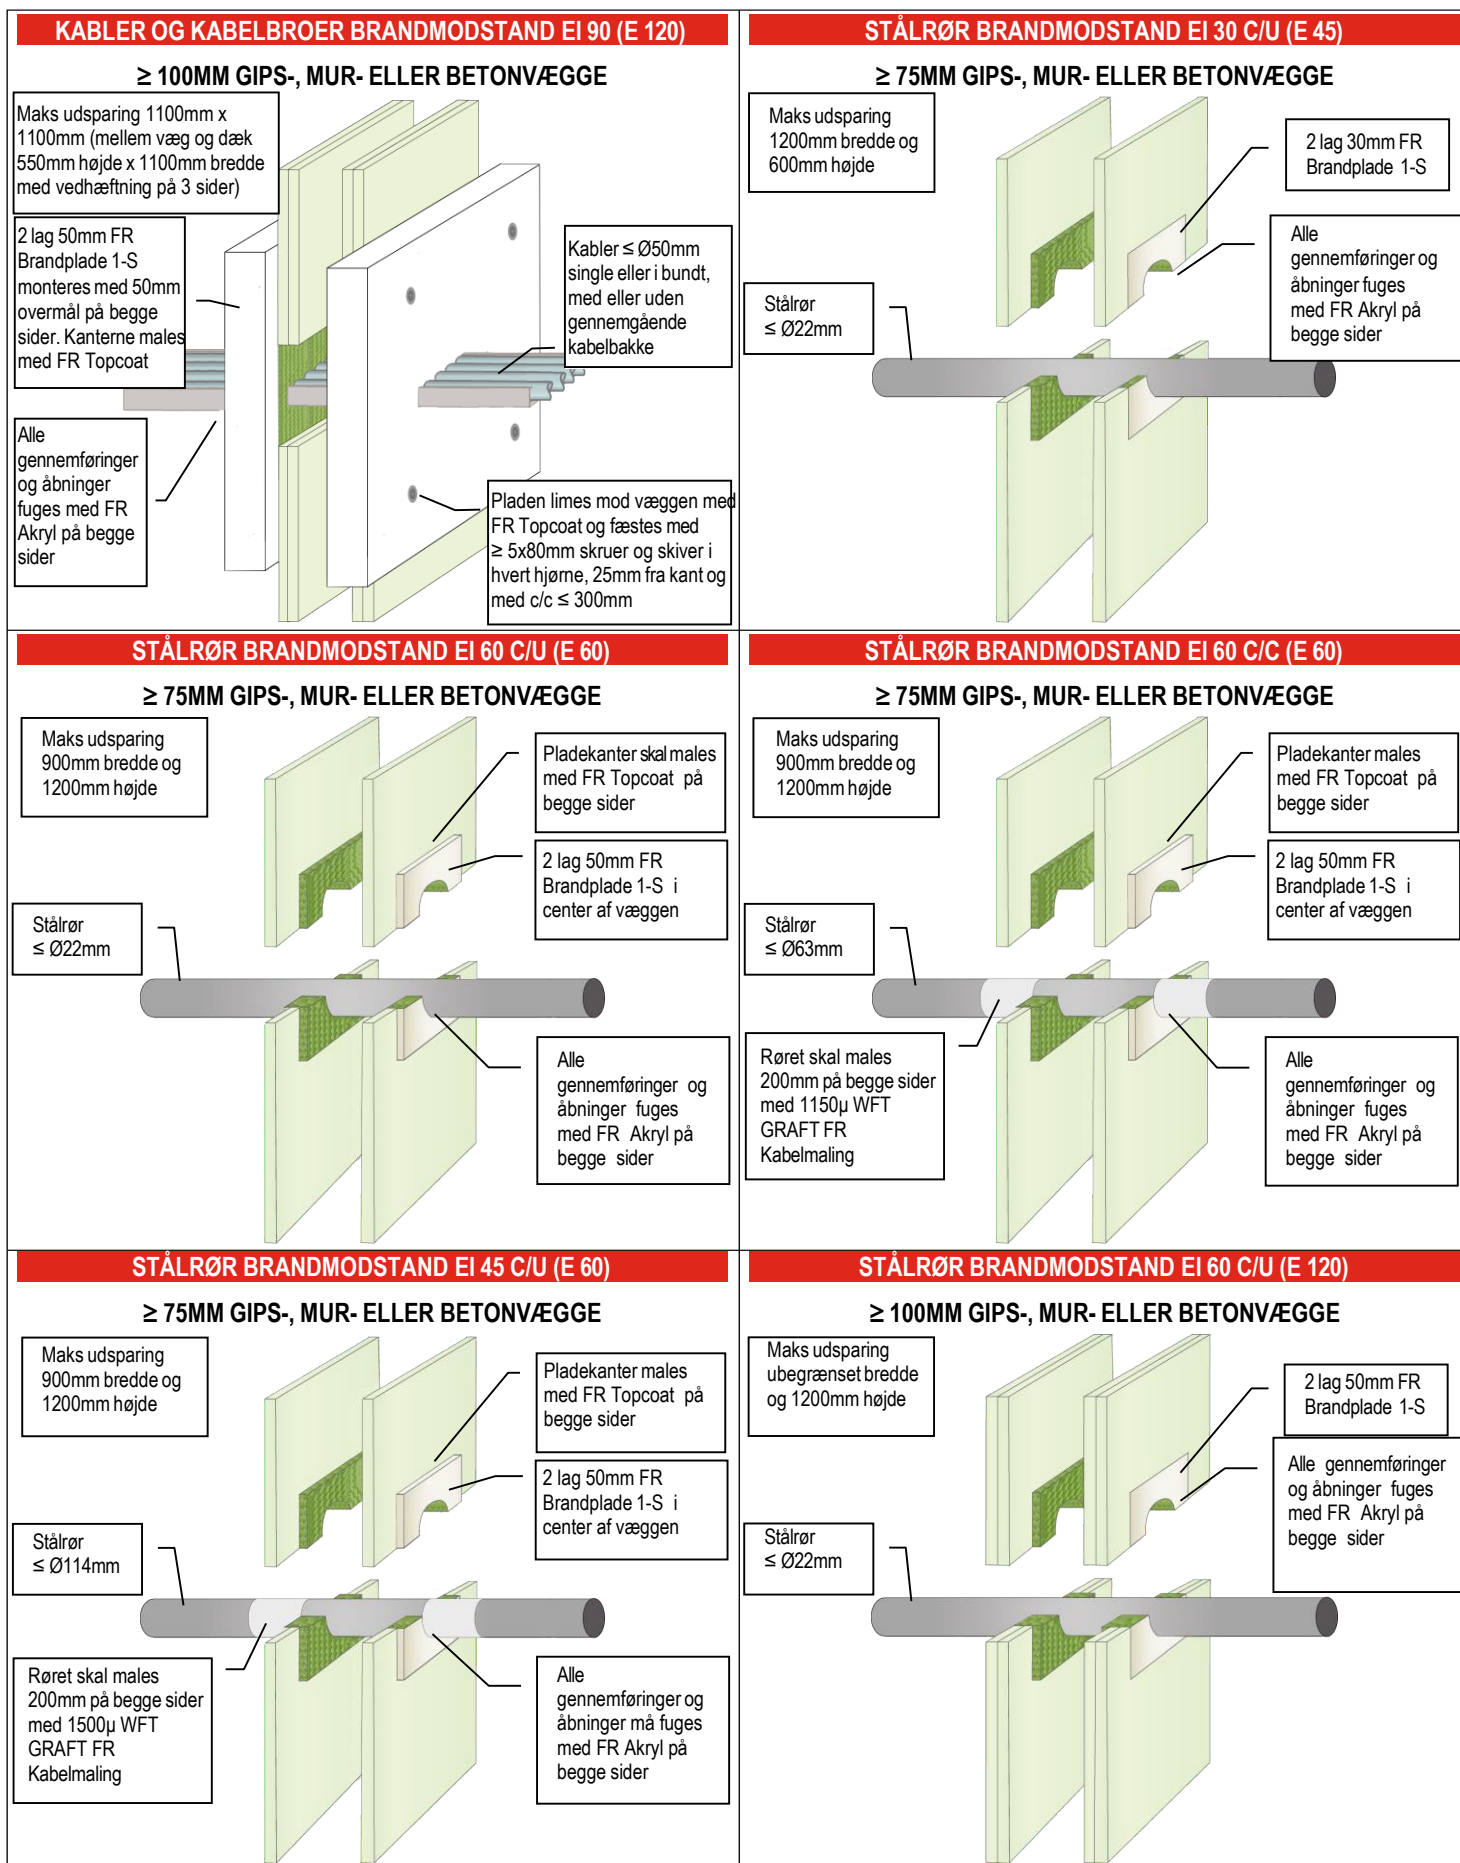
KABLER OG KABELBROER BRANDMODSTAND EI 90 (E 120)

≥ 100MM GIPS-, MUR- ELLER BETONVÆGGE

Maks udsparing 1100mm x 1100mm (mellem væg og dæk 550mm højde x 1100mm bredde med vedhæftning på 3 sider)

2 lag 50mm FR Brandplade 1-S monteres med 50mm overmål på begge sider. Kanterne males med FR Topcoat

Alle gennemføringer og åbninger fuges med FR Akryl på begge sider

Kabler ≤ Ø50mm single eller i bundt, med eller uden gennemgående kabelbakke

Pladen limes mod væggen med FR Topcoat og fæstes med ≥ 5x80mm skruer og skiver i hvert hjørne, 25mm fra kant og med c/c ≤ 300mm

STÅLRØR BRANDMODSTAND EI 30 C/U (E 45)

≥ 75MM GIPS-, MUR- ELLER BETONVÆGGE

Maks udsparing 1200mm bredde og 600mm højde

2 lag 30mm FR Brandplade 1-S

Alle gennemføringer og åbninger fuges med FR Akryl på begge sider

Stålrør ≤ Ø22mm

STÅLRØR BRANDMODSTAND EI 60 C/U (E 60)

≥ 75MM GIPS-, MUR- ELLER BETONVÆGGE

Maks udsparing 900mm bredde og 1200mm højde

Pladekanter skal males med FR Topcoat på begge sider

2 lag 50mm FR Brandplade 1-S i center af væggen

Stålrør ≤ Ø22mm

Alle gennemføringer og åbninger fuges med FR Akryl på begge sider

STÅLRØR BRANDMODSTAND EI 60 C/C (E 60)

≥ 75MM GIPS-, MUR- ELLER BETONVÆGGE

Maks udsparing 900mm bredde og 1200mm højde

Pladekanter males med FR Topcoat på begge sider

2 lag 50mm FR Brandplade 1-S i center af væggen

Stålrør ≤ Ø63mm

Røret skal males 200mm på begge sider med 1150µ WFT GRAFT FR Kabelmaling

Alle gennemføringer og åbninger fuges med FR Akryl på begge sider

STÅLRØR BRANDMODSTAND EI 45 C/U (E 60)

≥ 75MM GIPS-, MUR- ELLER BETONVÆGGE

Maks udsparing 900mm bredde og 1200mm højde

Pladekanter males med FR Topcoat på begge sider

2 lag 50mm FR Brandplade 1-S i center af væggen

Stålrør ≤ Ø114mm

Røret skal males 200mm på begge sider med 1500µ WFT GRAFT FR Kabelmaling

Alle gennemføringer og åbninger må fuges med FR Akryl på begge sider

STÅLRØR BRANDMODSTAND EI 60 C/U (E 120)

≥ 100MM GIPS-, MUR- ELLER BETONVÆGGE

Maks udsparing ubegrænset bredde og 1200mm højde

2 lag 50mm FR Brandplade 1-S

Alle gennemføringer og åbninger fuges med FR Akryl på begge sider

Stålrør ≤ Ø22mm